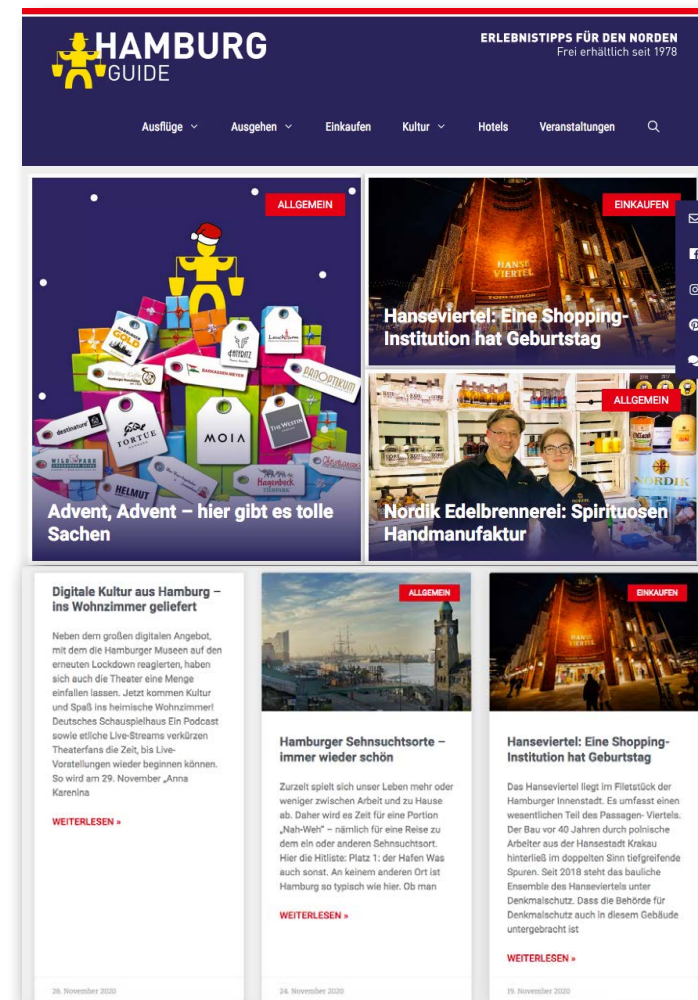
HAMBURG GUIDE

ERLEBNISTIPPS FÜR DEN NORDEN
Frei erhältlich seit 1978

Ausflüge Ausgehen Einkaufen Kultur Hotels Veranstaltungen

ALLGEMEIN

Advent, Advent – hier gibt es tolle Sachen

EINKAUFEN

Hanseviertel: Eine Shopping-Institution hat Geburtstag

ALLGEMEIN

Nordik Edelbrennerei: Spirituosen Handmanufaktur

Digitale Kultur aus Hamburg – ins Wohnzimmer geliefert

Neben dem großen digitalen Angebot, mit dem die Hamburger Museen auf den erneuten Lockdown reagierten, haben sich auch die Theater eine Menge einfallen lassen. Jetzt kommen Kultur und Spaß ins heimische Wohnzimmer! Deutsches Schauspielhaus Ein Podcast sowie etliche Live-Streams verkürzen Theaterfans die Zeit, bis Live-Vorstellungen wieder beginnen können. So wird am 29. November „Anna Karenina

WEITERLESEN »

26. November 2020

ALLGEMEIN

Hamburger Sehnsuchtsorte – immer wieder schön

Zurzeit spielt sich unser Leben mehr oder weniger zwischen Arbeit und zu Hause ab. Daher wird es Zeit für eine Portion „Nah-Weh" – nämlich für eine Reise zu dem ein oder anderen Sehnsuchtsort. Hier die Hitliste: Platz 1: der Hafen Was auch sonst. An keinem anderen Ort ist Hamburg so typisch wie hier. Ob man

WEITERLESEN »

24. November 2020

EINKAUFEN

Hanseviertel: Eine Shopping-Institution hat Geburtstag

Das Hanseviertel liegt im Filetstück der Hamburger Innenstadt. Es umfasst einen wesentlichen Teil des Passagen- Viertels. Der Bau vor 40 Jahren durch polnische Arbeiter aus der Hansestadt Krakau hinterließ im doppelten Sinn tiefgreifende Spuren. Seit 2018 steht das bauliche Ensemble des Hanseviertels unter Denkmalschutz. Dass die Behörde für Denkmalschutz auch in diesem Gebäude untergebracht ist

WEITERLESEN »

19. November 2020